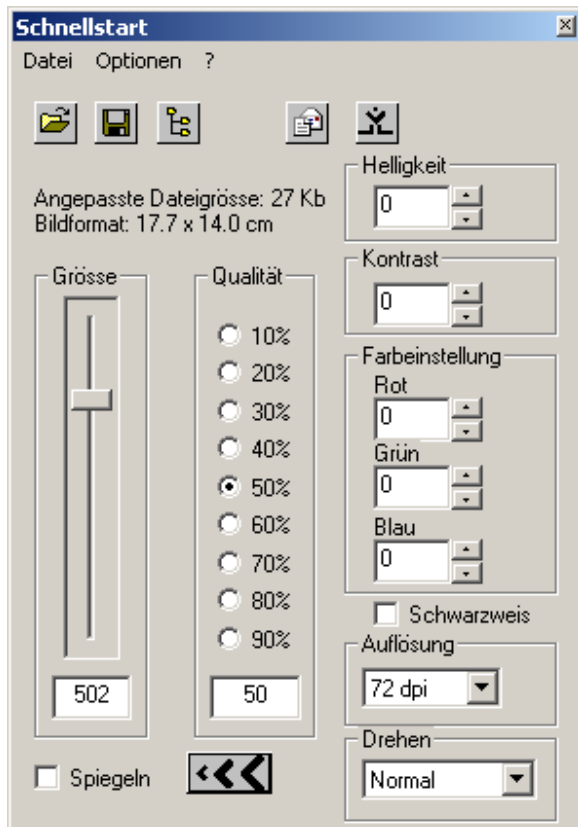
Schnellstart

Datei Optionen ?

Angepasste Dateigrösse: 27 Kb
Bildformat: 17.7 x 14.0 cm

Grösse

502

Qualität

10%
20%
30%
40%
50%
60%
70%
80%
90%

50

Helligkeit
0

Kontrast
0

Farbeinstellung
Rot
0
Grün
0
Blau
0

Schwarzweis

Auflösung
72 dpi

Drehen
Normal

Spiegeln